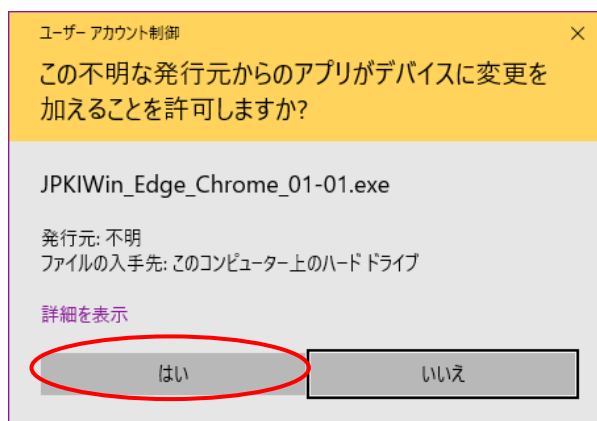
ユーザー アカウント制御

×

この不明な発行元からのアプリがデバイスに変更を加えることを許可しますか?

JPKIWin_Edge_Chrome_01-01.exe

発行元: 不明
ファイルの入手先: このコンピューター上のハード ドライブ

詳細を表示

はい

いいえ